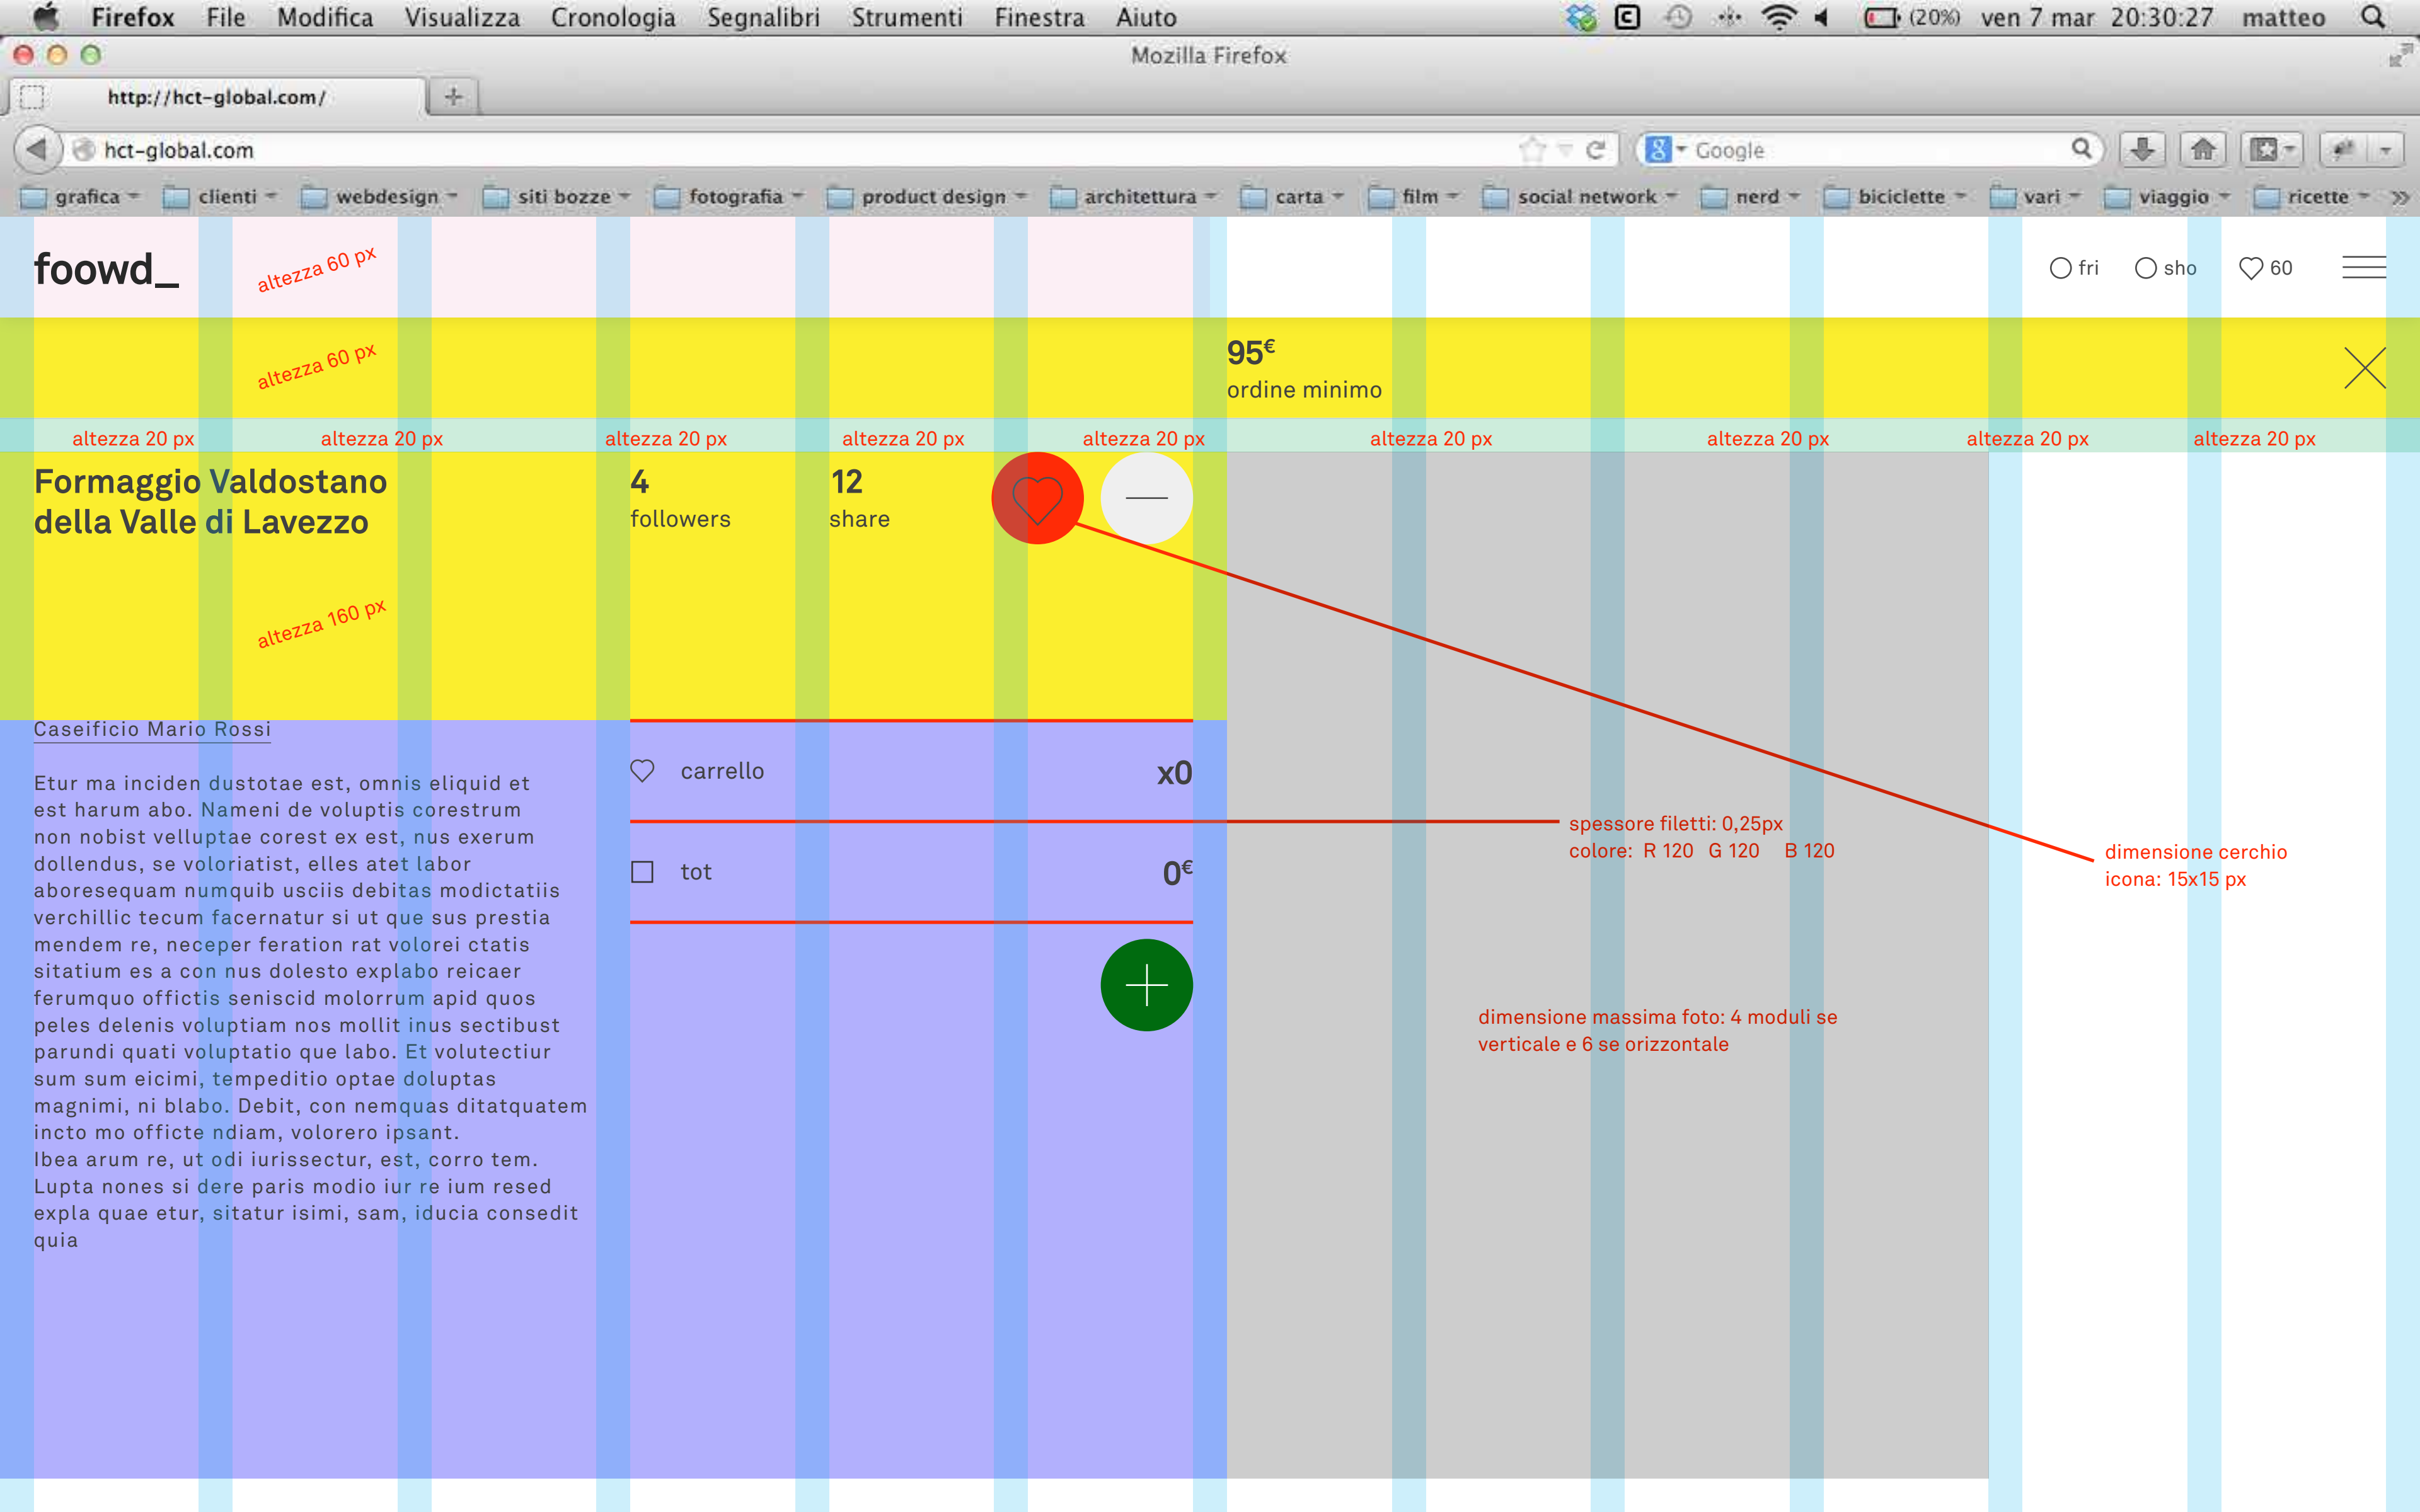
Firefox File Modifica Visualizza Cronologia Segnalibri Strumenti Finestra Aiuto (20%) ven 7 mar 20:30:27 matteo

Mozilla Firefox

http://hct-global.com/

hct-global.com

Google

grafica clienti webdesign siti bozze fotografia product design architettura carta film social network nerd biciclette vari viaggio ricette

foowd_

altezza 60 px

fri sho 60

altezza 60 px

95€
ordine minimo

altezza 20 px altezza 20 px altezza 20 px altezza 20 px altezza 20 px altezza 20 px altezza 20 px altezza 20 px altezza 20 px

Formaggio Valdostano della Valle di Lavezzo

4
followers

12
share

altezza 160 px

Caseificio Mario Rossi

Etur ma inciden dustotae est, omnis eliquid et est harum abo. Nameni de voluptis corestrum non nobist velluptae corest ex est, nus exerum dollendus, se voloriatist, elles atet labor aboresequam numquib usciis debitas modictatiis verchillic tecum facernatur si ut que sus prestia mendem re, neceper feration rat volorei ctatis sitatium es a con nus dolesto explabo reicaer ferumquo offictis seniscid molorrum apid quos peles delenis voluptiam nos mollit inus sectibust parundi quati voluptatio que labo. Et volutectiur sum sum eicimi, tempeditio optae doluptas magnimi, ni blabo. Debit, con nemquas ditatquatem incto mo officte ndiam, volorero ipsant.
Ibea arum re, ut odi iurissectur, est, corro tem. Lupta nones si dere paris modio iur re ium resed expla quae etur, sitatur isimi, sam, iducia consedit quia

carrello x0

spessore filetti: 0,25px
colore: R 120 G 120 B 120

dimensione cerchio icona: 15x15 px

tot $0^€$

dimensione massima foto: 4 moduli se verticale e 6 se orizzontale